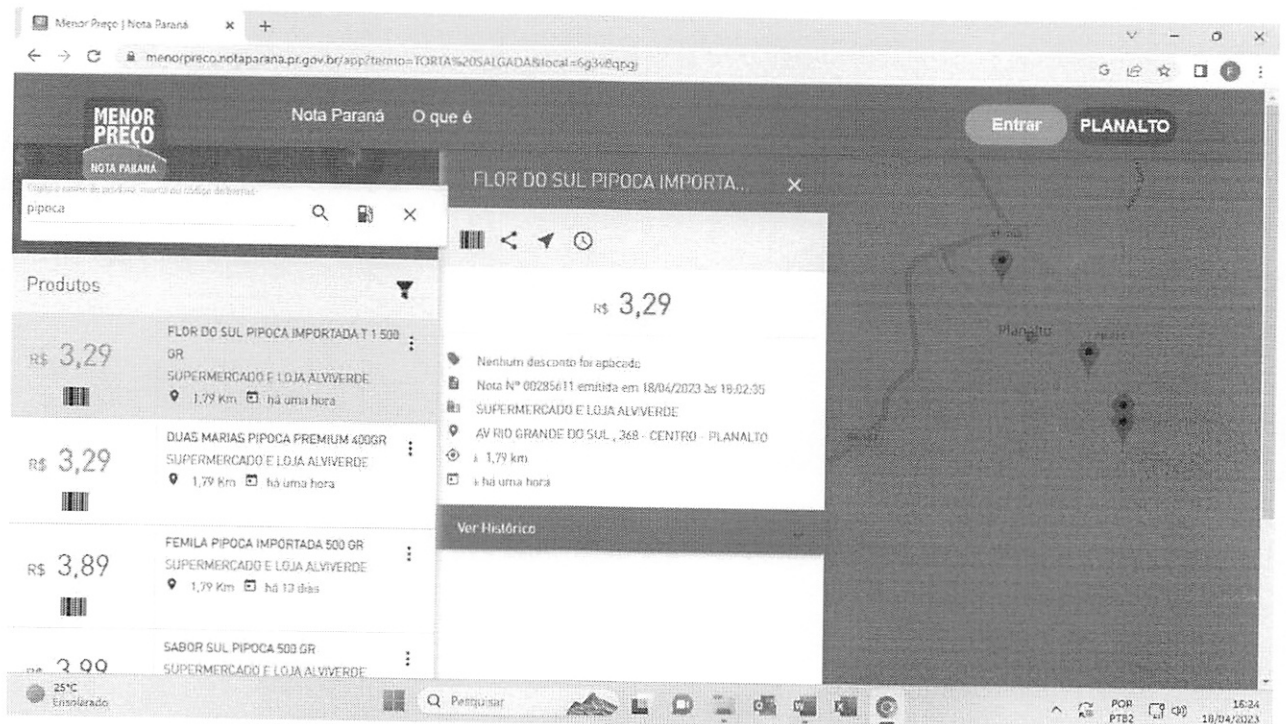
Menor Preço | Nota Paraná × +

menorpreco.notaparana.pr.gov.br/app?termo=TORTA%20SALGADA&local=6g3v8qpg

MENOR PREÇO NOTA PARANÁ

Nota Paraná O que é

Entrar PLANALTO

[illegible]

pipoca

Produtos

R$ 3,29
FLOR DO SUL PIPOCA IMPORTADA T 1 500 GR
SUPERMERCADO E LOJA ALVIVERDE
1,79 Km há uma hora

R$ 3,29
DUAS MARIAS PIPOCA PREMIUM 400GR
SUPERMERCADO E LOJA ALVIVERDE
1,79 Km há uma hora

R$ 3,89
FEMILA PIPOCA IMPORTADA 500 GR
SUPERMERCADO E LOJA ALVIVERDE
1,79 Km há 13 dias

R$ 3,99
SABOR SUL PIPOCA 500 GR
SUPERMERCADO E LOJA ALVIVERDE

FLOR DO SUL PIPOCA IMPORTA... ×

R$ 3,29

Nenhum desconto foi aplicado
Nota Nº 00285611 emitida em 18/04/2023 às 18:02:35
SUPERMERCADO E LOJA ALVIVERDE
AV RIO GRANDE DO SUL , 368 - CENTRO - PLANALTO
± 1,79 km
± há uma hora

Ver Histórico

Planalto

25°C Ensolarado

Pesquisar

POR PTB2 16:24 18/04/2023